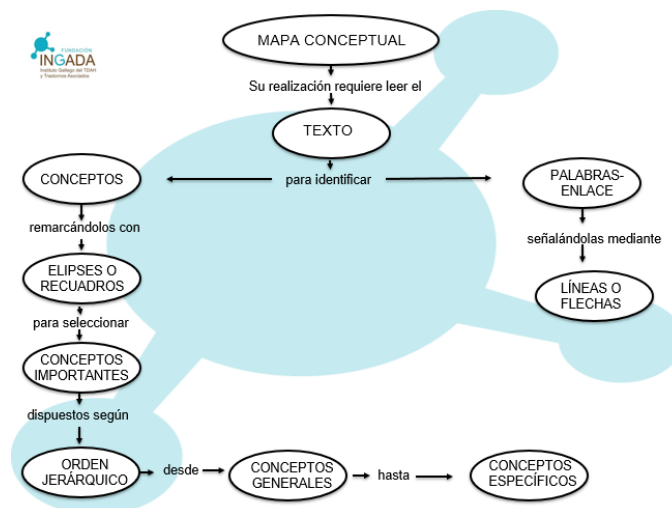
FUNDACIÓN
INGADA
Instituto Gallego del TDAH y Trastornos Asociados

MAPA CONCEPTUAL

Su realización requiere leer el

TEXTO

para identificar

CONCEPTOS

remarcándolos con

ELIPSES O RECUADROS

para seleccionar

CONCEPTOS IMPORTANTES

dispuestos según

ORDEN JERÁRQUICO

desde

CONCEPTOS GENERALES

hasta

CONCEPTOS ESPECÍFICOS

PALABRAS-ENLACE

señalándolas mediante

LÍNEAS O FLECHAS